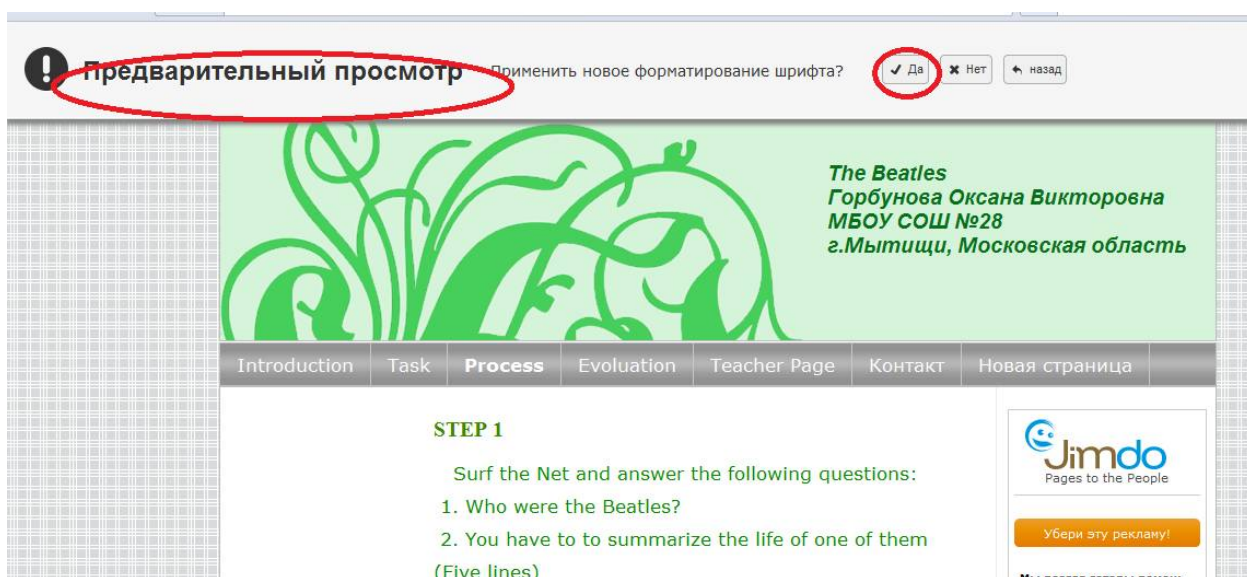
Предварительный просмотр Применить новое форматирование шрифта? ✓ Да ✖ Нет ← назад

The Beatles
Горбунова Оксана Викторовна
МБОУ СОШ №28
г.Мытищи, Московская область

Introduction | Task | Process | Evoluation | Teacher Page | Контакт | Новая страница

STEP 1

Surf the Net and answer the following questions:
1. Who were the Beatles?
2. You have to to summarize the life of one of them (Five lines)

Jimdo
Pages to the People

Убери эту рекламу!

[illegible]